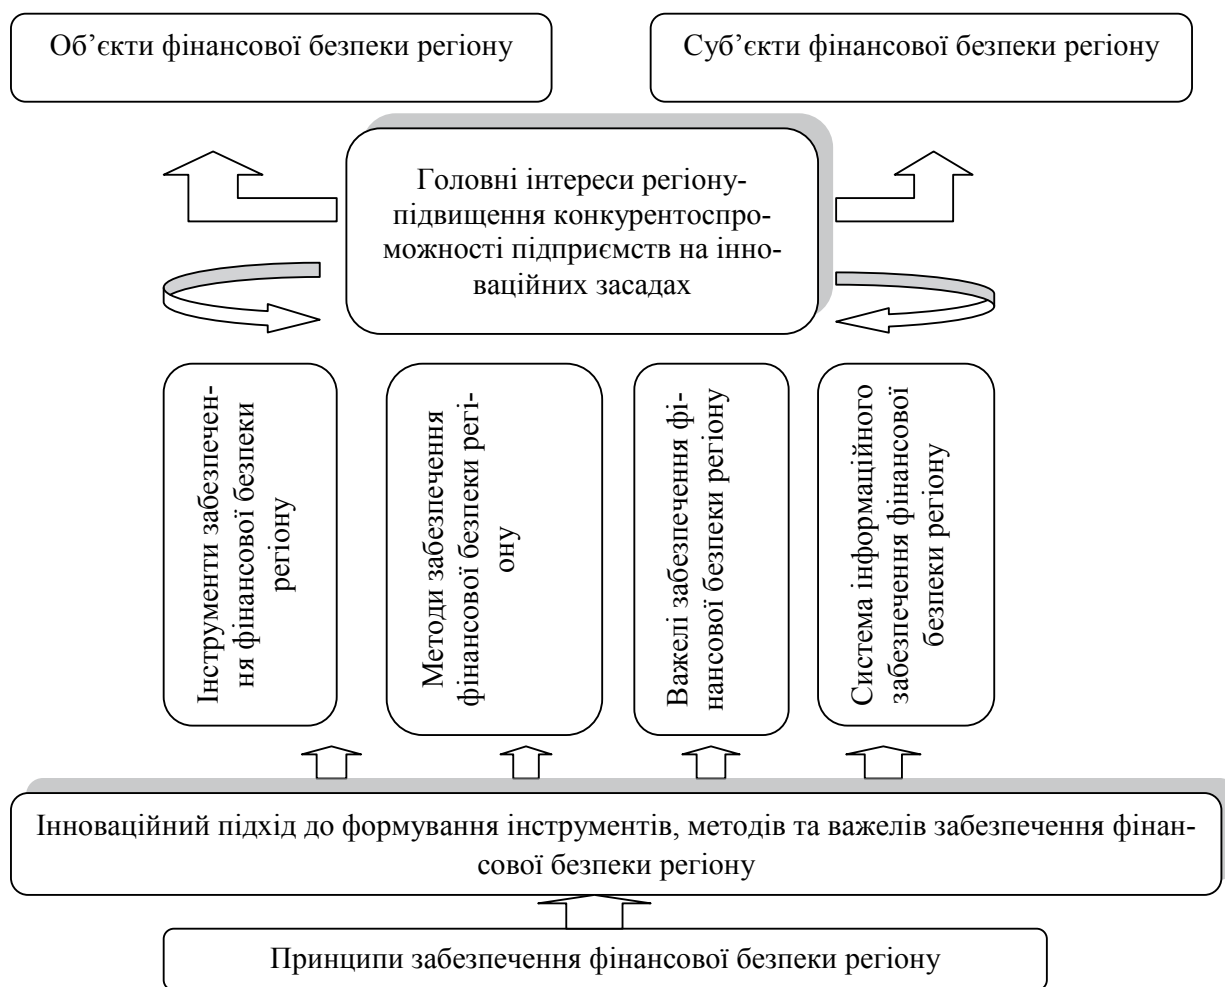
Об'єкти фінансової безпеки регіону

Суб'єкти фінансової безпеки регіону

Головні інтереси регіону-підвищення конкурентоспроможності підприємств на інноваційних засадах

Інструменти забезпечення фінансової безпеки регіону

Методи забезпечення фінансової безпеки регіону

Важелі забезпечення фінансової безпеки регіону

Система інформаційного забезпечення фінансової безпеки регіону

Інноваційний підхід до формування інструментів, методів та важелів забезпечення фінансової безпеки регіону

Принципи забезпечення фінансової безпеки регіону